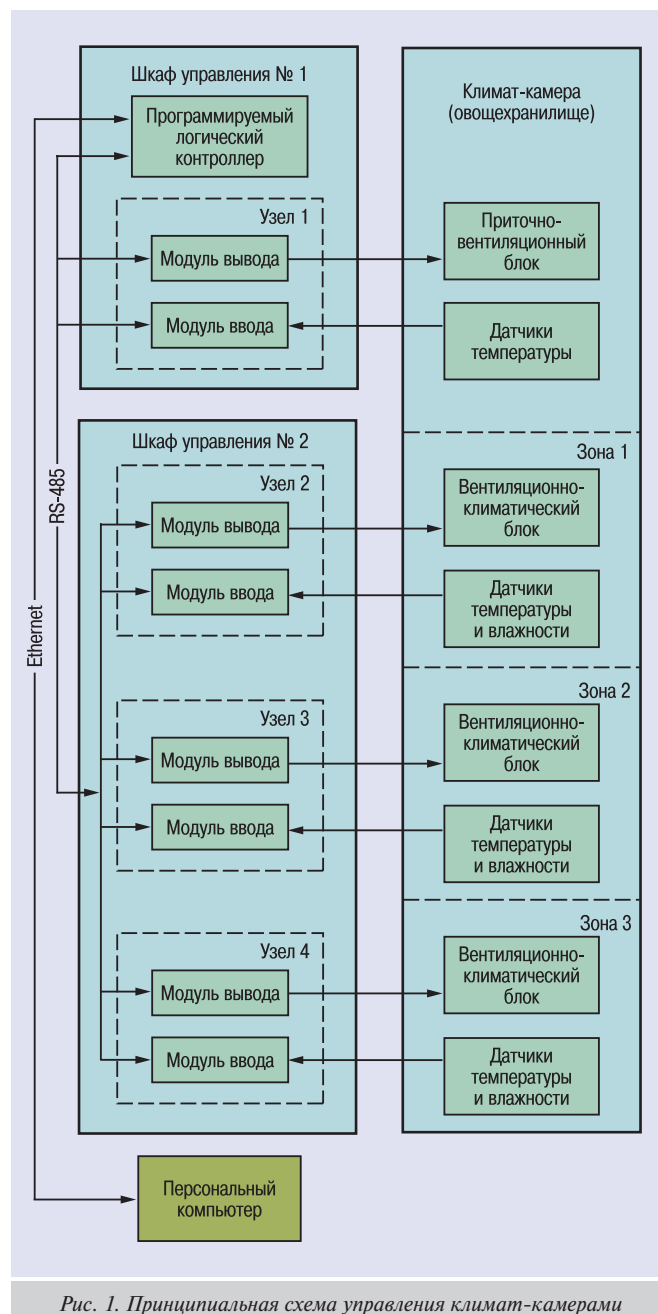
Шкаф управления № 1

Программируемый логический контроллер

Узел 1

Модуль вывода

Модуль ввода

Климат-камера (овощехранилище)

Приточно-вентиляционный блок

Датчики температуры

Шкаф управления № 2

Узел 2

Модуль вывода

Модуль ввода

Зона 1

Вентиляционно-климатический блок

Датчики температуры и влажности

RS-485

Ethernet

Узел 3

Модуль вывода

Модуль ввода

Зона 2

Вентиляционно-климатический блок

Датчики температуры и влажности

Узел 4

Модуль вывода

Модуль ввода

Зона 3

Вентиляционно-климатический блок

Датчики температуры и влажности

Персональный компьютер

Рис. 1. Принципиальная схема управления климат-камерами